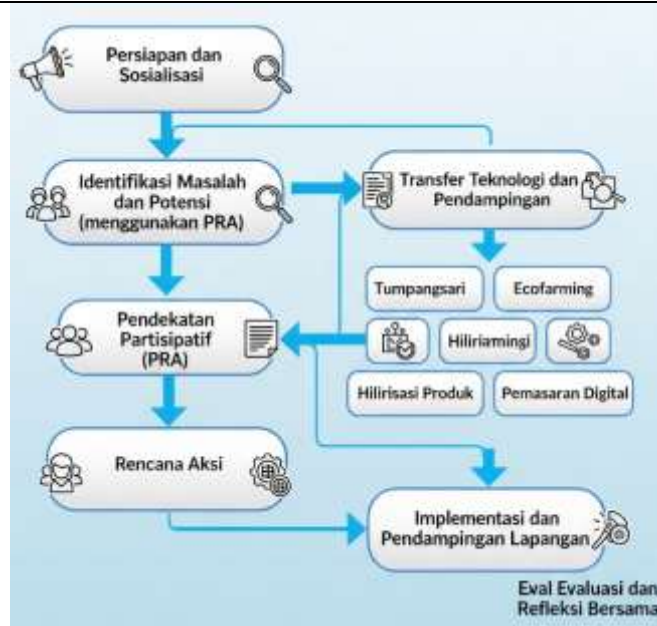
Persiapan dan Sosialisasi

Identifikasi Masalah dan Potensi (menggunakan PRA)

Transfer Teknologi dan Pendampingan

Tumpangsari

Ecofarming

Hiliriamingi

Hilirisasi Produk

Pemasaran Digital

Pendekatan Partisipatif (PRA)

Rencana Aksi

Implementasi dan Pendampingan Lapangan

Eval Evaluasi dan Refleksi Bersama